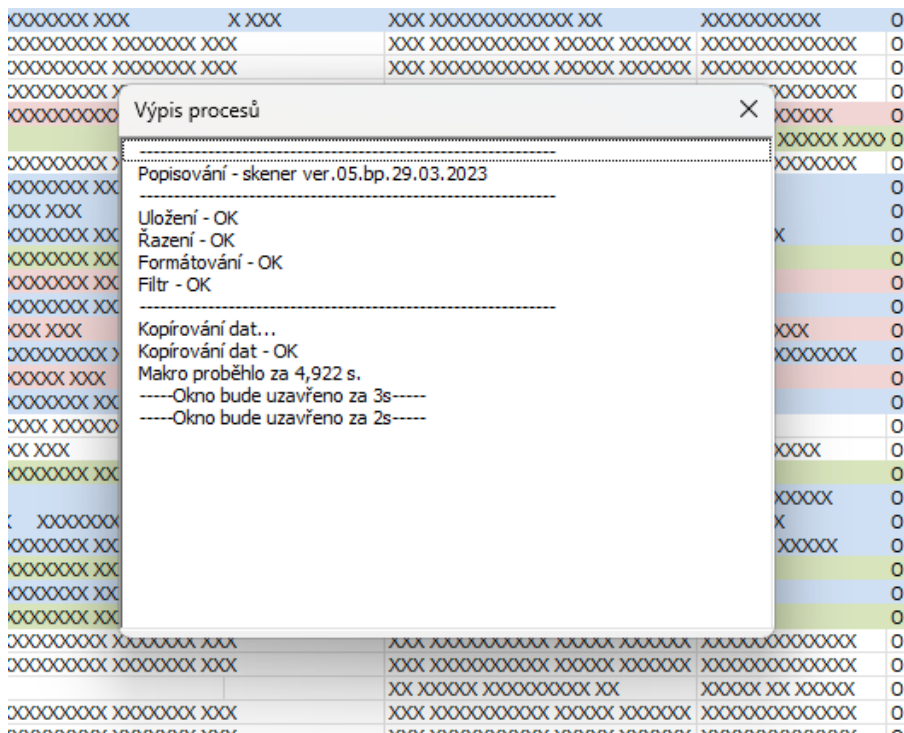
Výpis procesů

---------------------------------------------------------------
Popisování - skener ver.05.bp.29.03.2023
---------------------------------------------------------------
Uložení - OK
Řazení - OK
Formátování - OK
Filtr - OK
---------------------------------------------------------------
Kopírování dat...
Kopírování dat - OK
Makro proběhlo za 4,922 s.
-----Okno bude uzavřeno za 3s-----
-----Okno bude uzavřeno za 2s-----